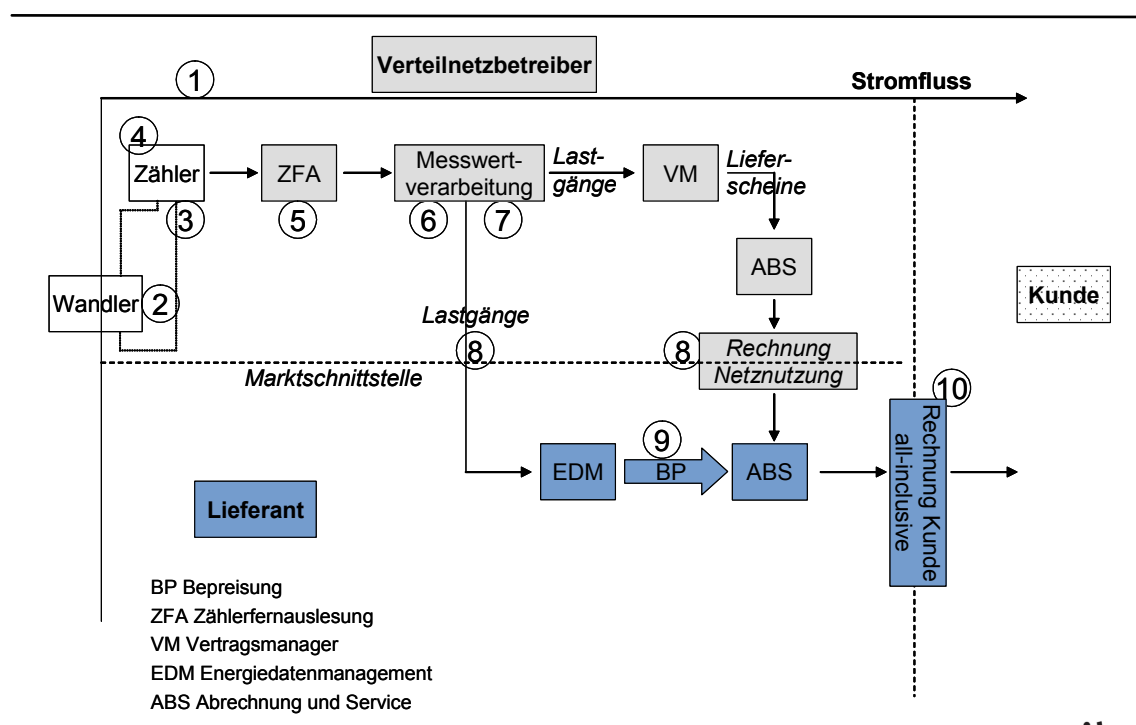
Verteilnetzbetreiber

1

Stromfluss

4

Zähler

ZFA

Messwertverarbeitung

Lastgänge

VM

Lieferscheine

3

5

6

7

ABS

Wandler

2

Kunde

Lastgänge

8

8

Rechnung Netznutzung

Marktschnittstelle

10

Rechnung Kunde all-inclusive

9

EDM

BP

ABS

Lieferant

BP Bepreisung
ZFA Zählerfernauslesung
VM Vertragsmanager
EDM Energiedatenmanagement
ABS Abrechnung und Service